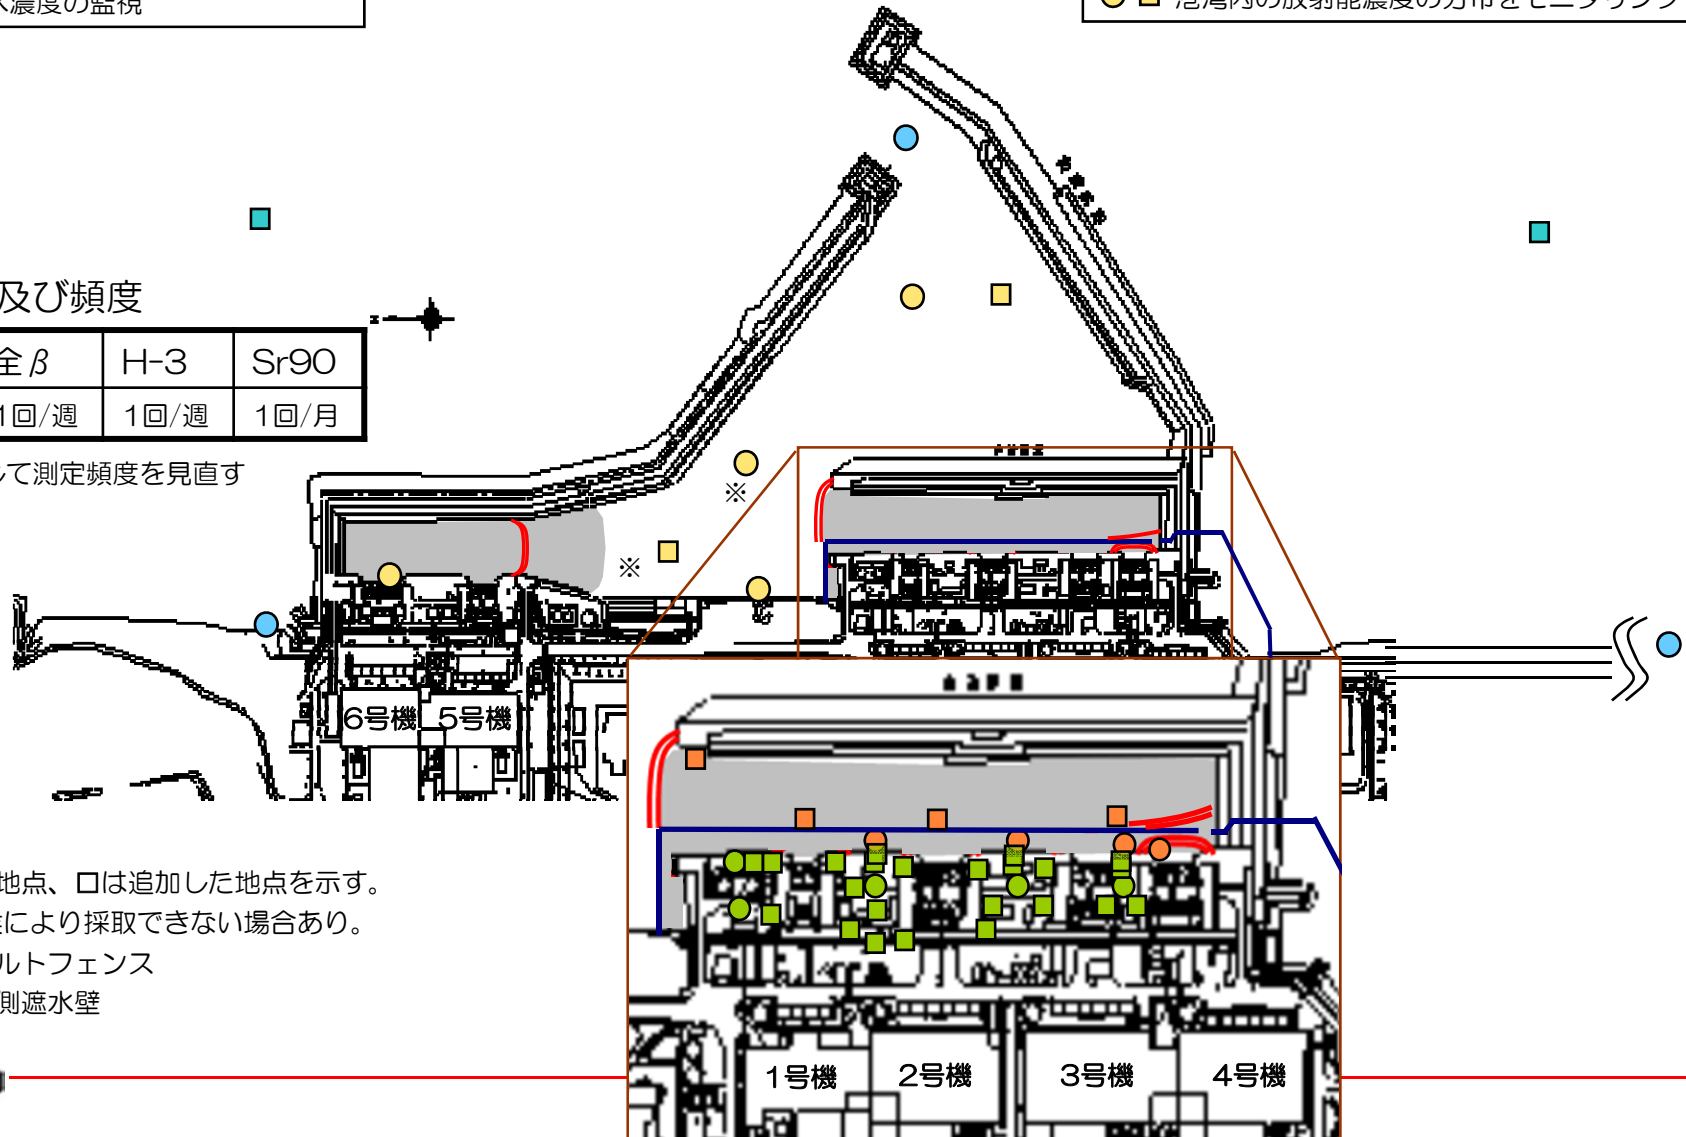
濃度の監視

港湾内の放射能濃度の分布をモニタリング

及び頻度

| 全$\beta$ | H-3 | Sr90 |
|---|---|---|
| 1回/週 | 1回/週 | 1回/月 |

て測定頻度を見直す

※

※

6号機 5号機

1号機 2号機 3号機 4号機

地点、□は追加した地点を示す。
により採取できない場合あり。
ルトフェンス
側遮水壁